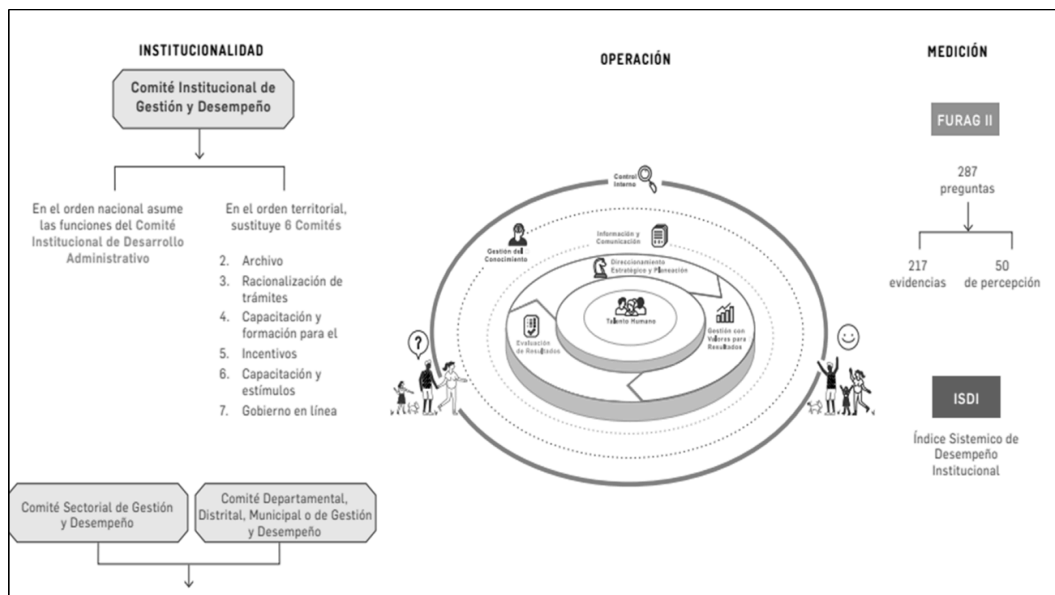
INSTITUCIONALIDAD

Comité Institucional de Gestión y Desempeño

En el orden nacional asume las funciones del Comité Institucional de Desarrollo Administrativo

En el orden territorial, sustituye 6 Comités

2. Archivo
3. Racionalización de trámites
4. Capacitación y formación para el
5. Incentivos
6. Capacitación y estímulos
7. Gobierno en línea

Comité Sectorial de Gestión y Desempeño

Comité Departamental, Distrital, Municipal o de Gestión y Desempeño

OPERACIÓN

Control Interno

Gestión del Conocimiento

Información y Comunicación

Direccionamiento Estratégico y Planeación

Talento Humano

Evaluación de Resultados

Gestión con Valores para Resultados

?

MEDICIÓN

FURAG II

287 preguntas

217 evidencias

50 de percepción

ISDI

Índice Sistemico de Desempeño Institucional